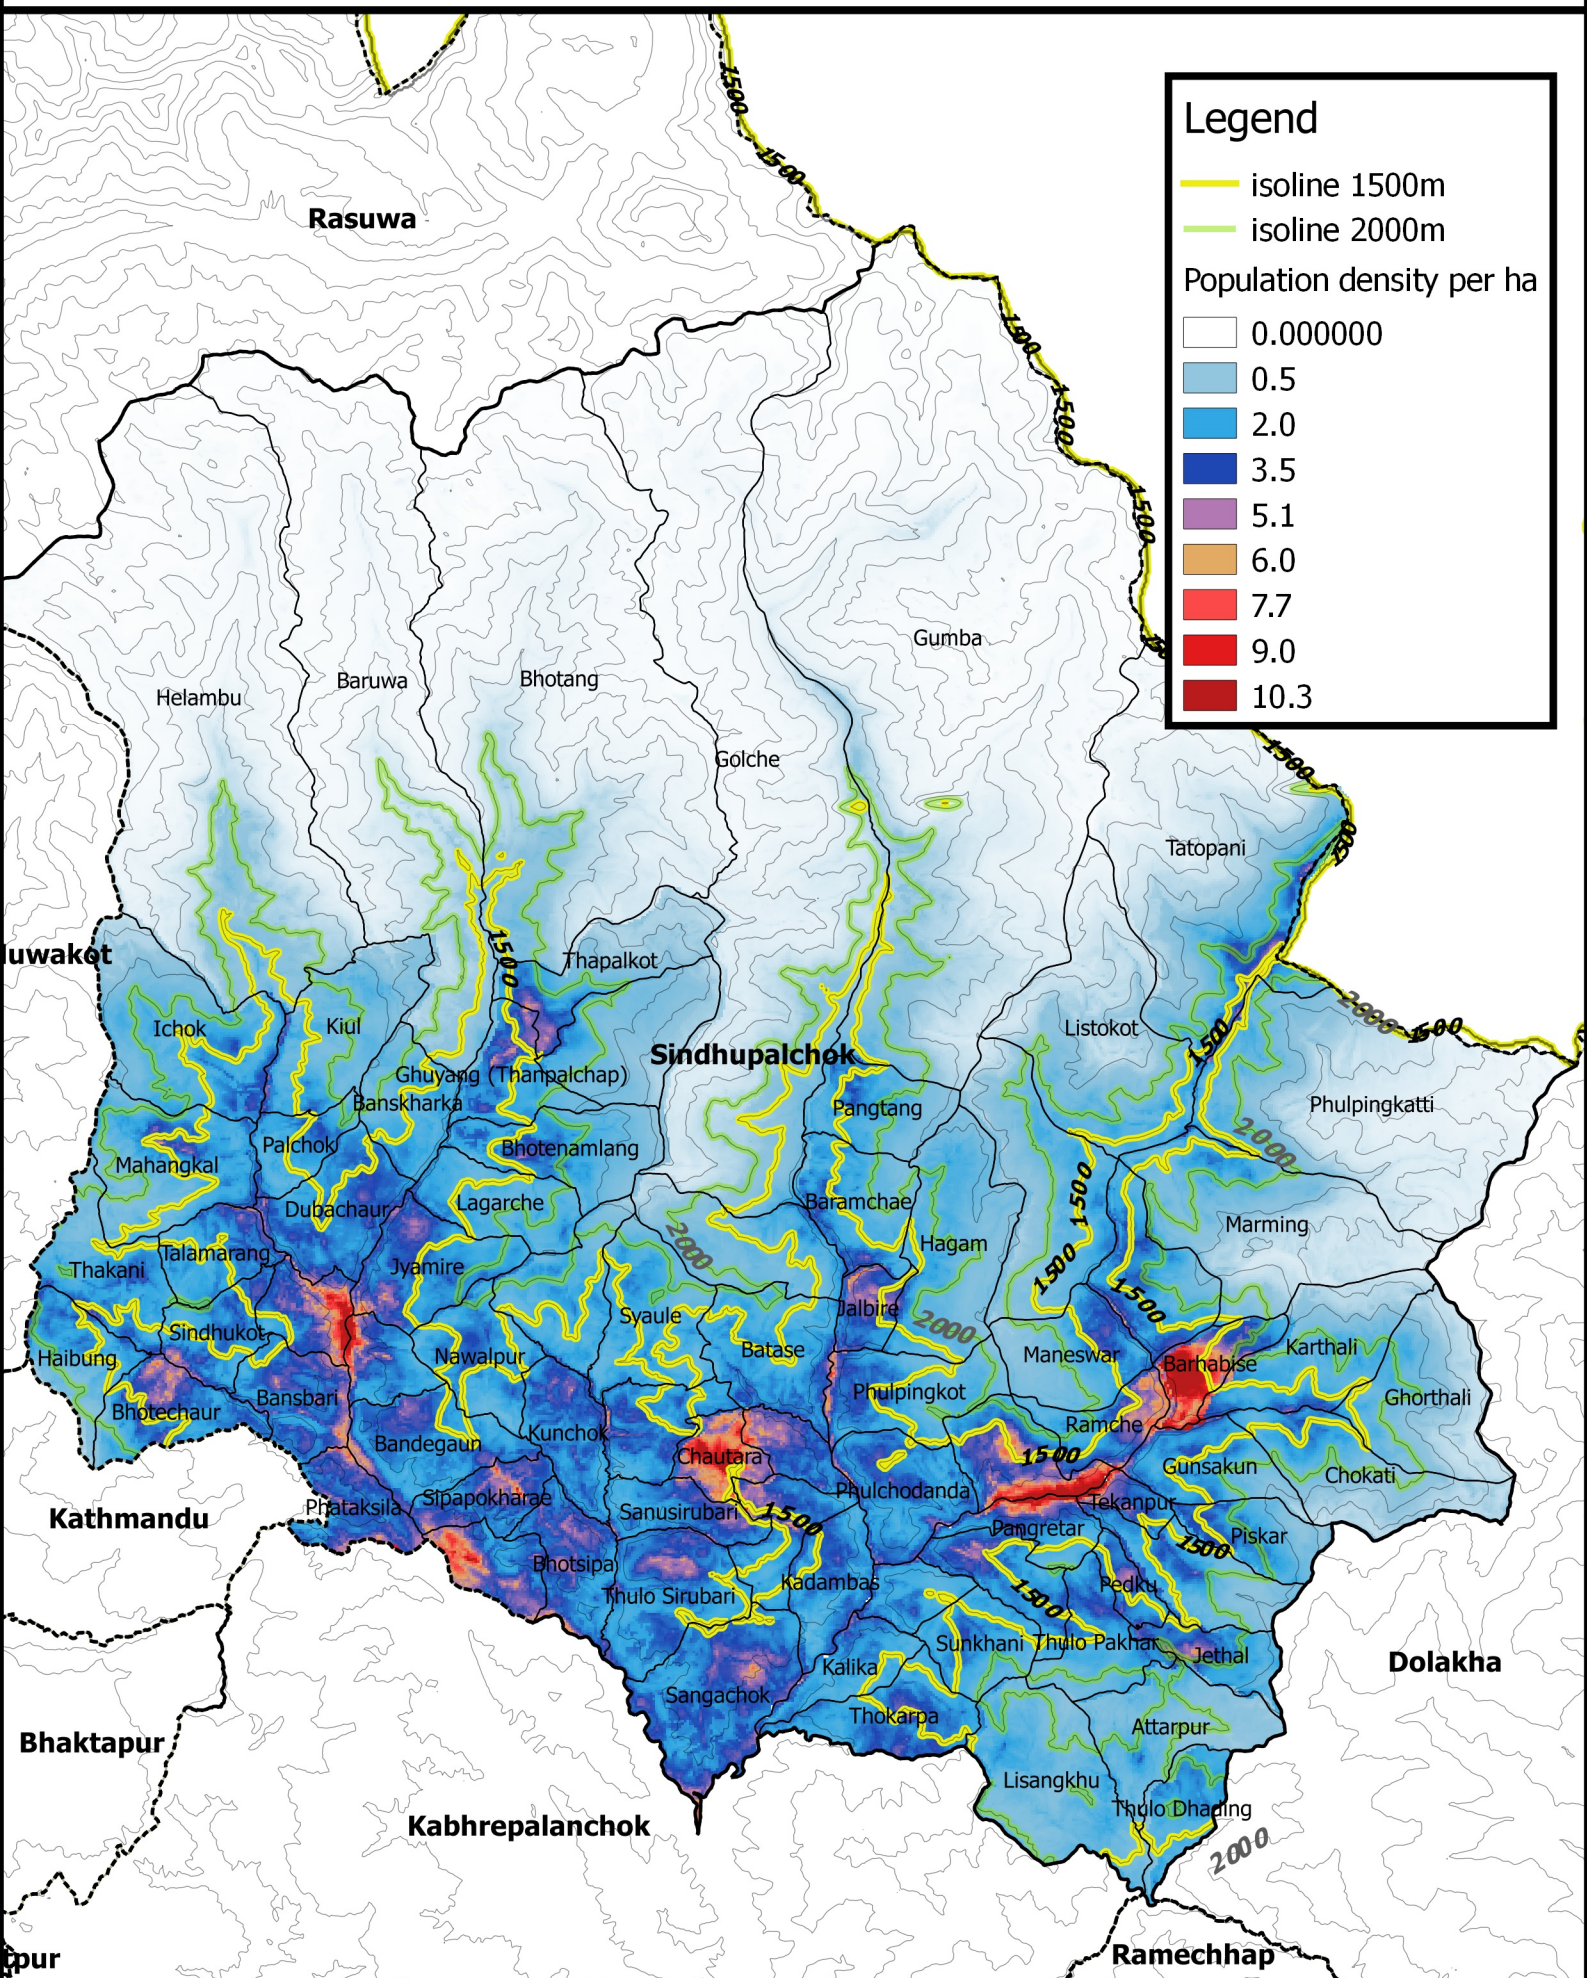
Legend
isoline 1500m
isoline 2000m
Population density per ha
0.000000
0.5
2.0
3.5
5.1
6.0
7.7
9.0
10.3

Rasuwa
1500
1500
1500
1500
1500
1500
2000
1500
1500
2000
1500
1500
1500
1500
2000
2000
1500
1500
1500
1500
2000
uwakot
Helambu
Baruwa
Bhotang
Gumba
Golche
Tatopani
Thapalkot
Ichok
Kiul
Sindhupalchok
Listokot
Ghuyang (Thanpalchap)
Banskharka
Pangtang
Phulpingkatti
Mahangkal
Palchok
Bhotenamlang
Dubachaur
Lagarche
Baramchae
Marming
Hagam
Thakani
Talamarang
Jyamire
Syaule
Jalbire
Sindhukot
Maneswar
Barhabise
Karthali
Haibung
Nawalpur
Batase
Bansbari
Phulpingkot
Ghorthali
Bhotechaur
Bandegaun
Kunchok
Ramche
Chautara
Gunsakun
Chokati
Kathmandu
Phataksila
Sipapokharae
Phulchodanda
Tekanpur
Sanusirubari
Pangretar
Piskar
Bhotsipa
Thulo Sirubari
Kadambas
Pedku
Sunkhani
Thulo Pakhar
Jethal
Dolakha
Kalika
Sangachok
Thokarpa
Attarpur
Bhaktapur
Lisangkhu
Thulo Dhading
Kabhrepalanchok
tpur
Ramechhap